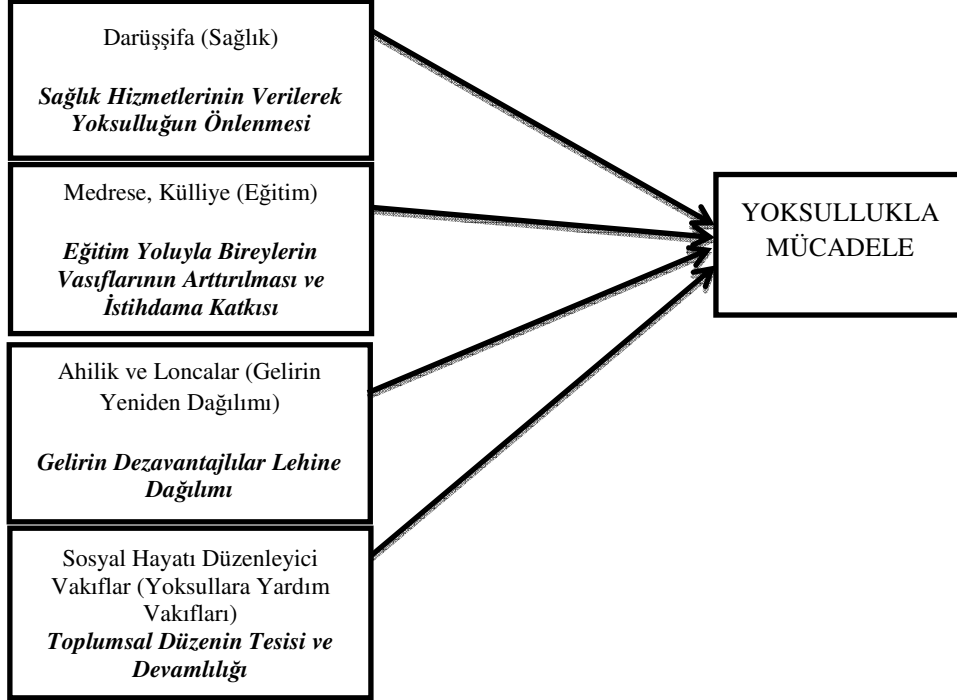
Darüşşifa (Sağlık)

*Sağlık Hizmetlerinin Verilerek Yoksulluğun Önlenmesi*

Medrese, Külliye (Eğitim)

*Eğitim Yoluyla Bireylerin Vasıflarının Arttırılması ve İstihdama Katkısı*

Ahilik ve Loncalar (Gelirin Yeniden Dağılımı)

*Gelirin Dezavantajlılar Lehine Dağılımı*

Sosyal Hayatı Düzenleyici Vakıflar (Yoksullara Yardım Vakıfları)
*Toplumsal Düzenin Tesisi ve Devamlılığı*

YOKSULLUKLA MÜCADELE